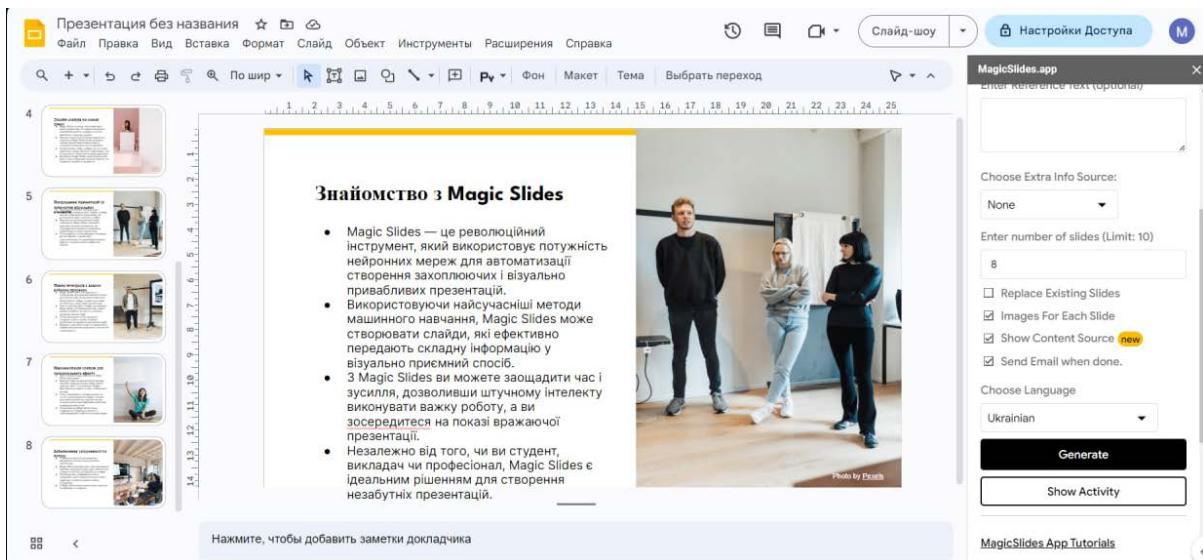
Презентация без названия
Файл Правка Вид Вставка Формат Слайд Объект Инструменты Расширения Справка
Слайд-шоу
Настройки Доступа
M
По шир
Фон Макет Тема Выбрать переход
MagicSlides.app
Enter Reference Text (optional)
Choose Extra Info Source:
None
Enter number of slides (Limit: 10)
8
Replace Existing Slides
Images For Each Slide
Show Content Source new
Send Email when done.
Choose Language
Ukrainian
Generate
Show Activity
MagicSlides App Tutorials
4
5
6
7
8

Знайомство з Magic Slides

- Magic Slides — це революційний інструмент, який використовує потужність нейронних мереж для автоматизації створення захоплюючих і візуально привабливих презентацій.
- Використовуючи найсучасніші методи машинного навчання, Magic Slides може створювати слайди, які ефективно передають складну інформацію у візуально приємний спосіб.
- З Magic Slides ви можете заощадити час і зусилля, дозволивши штучному інтелекту виконувати важку роботу, а ви зосередитеся на показі вражаючої презентації.
- Незалежно від того, чи ви студент, викладач чи професіонал, Magic Slides є ідеальним рішенням для створення незабутніх презентацій.

Photo by Pexels

Нажмите, чтобы добавить заметки докладчика